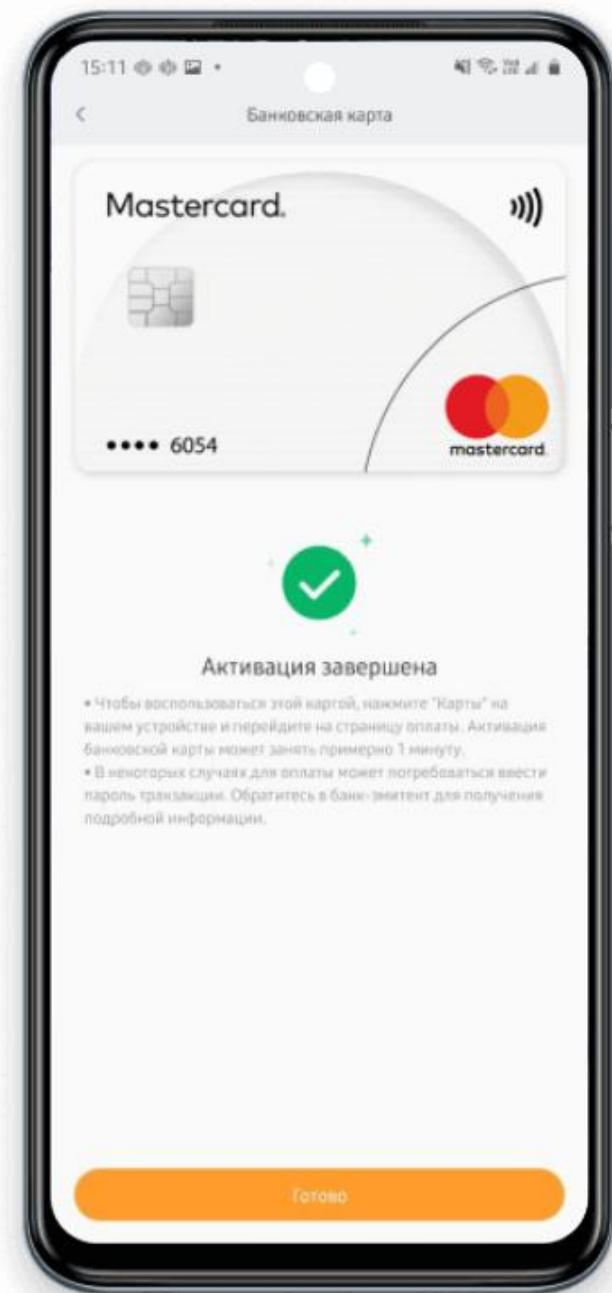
15:11

<

Банковская карта

Mastercard.

•••• 6054

mastercard.

Активация завершена

• Чтобы воспользоваться этой картой, нажмите "Карты" на вашем устройстве и перейдите на страницу оплаты. Активация банковской карты может занять примерно 1 минуту.
• В некоторых случаях для оплаты может потребоваться ввести пароль транзакции. Обратитесь в банк-эмитент для получения подробной информации.

Готово